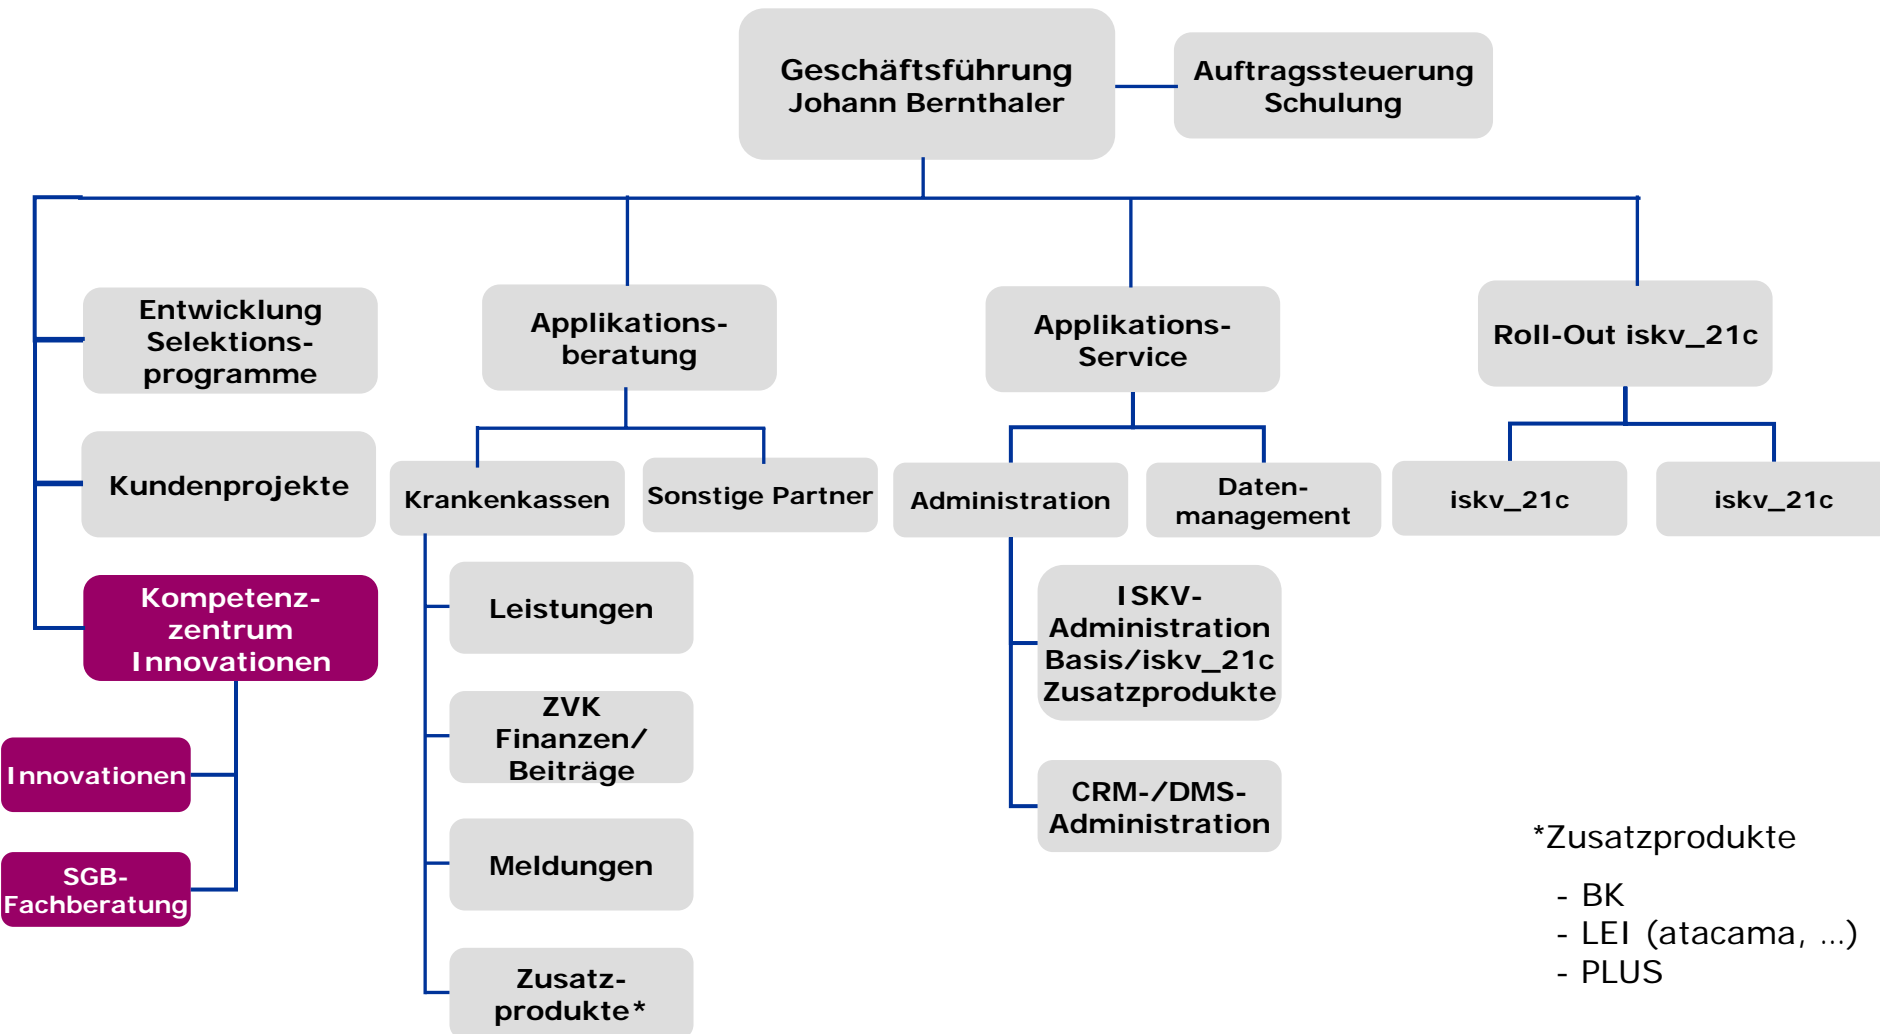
Geschäftsführung
Johann Bernthaler

Auftragssteuerung
Schulung

Entwicklung
Selektions-
programme

Kundenprojekte

Kompetenz-
zentrum
Innovationen

Innovationen

SGB-
Fachberatung

Applikations-
beratung

Krankenkassen

Sonstige Partner

Leistungen

ZVK
Finanzen/
Beiträge

Meldungen

Zusatz-
produkte*

Applikations-
Service

Administration

Daten-
management

ISKV-
Administration
Basis/iskv_21c
Zusatzprodukte

CRM-/DMS-
Administration

Roll-Out iskv_21c

iskv_21c

iskv_21c

*Zusatzprodukte

- BK
- LEI (atacama, ...)
- PLUS